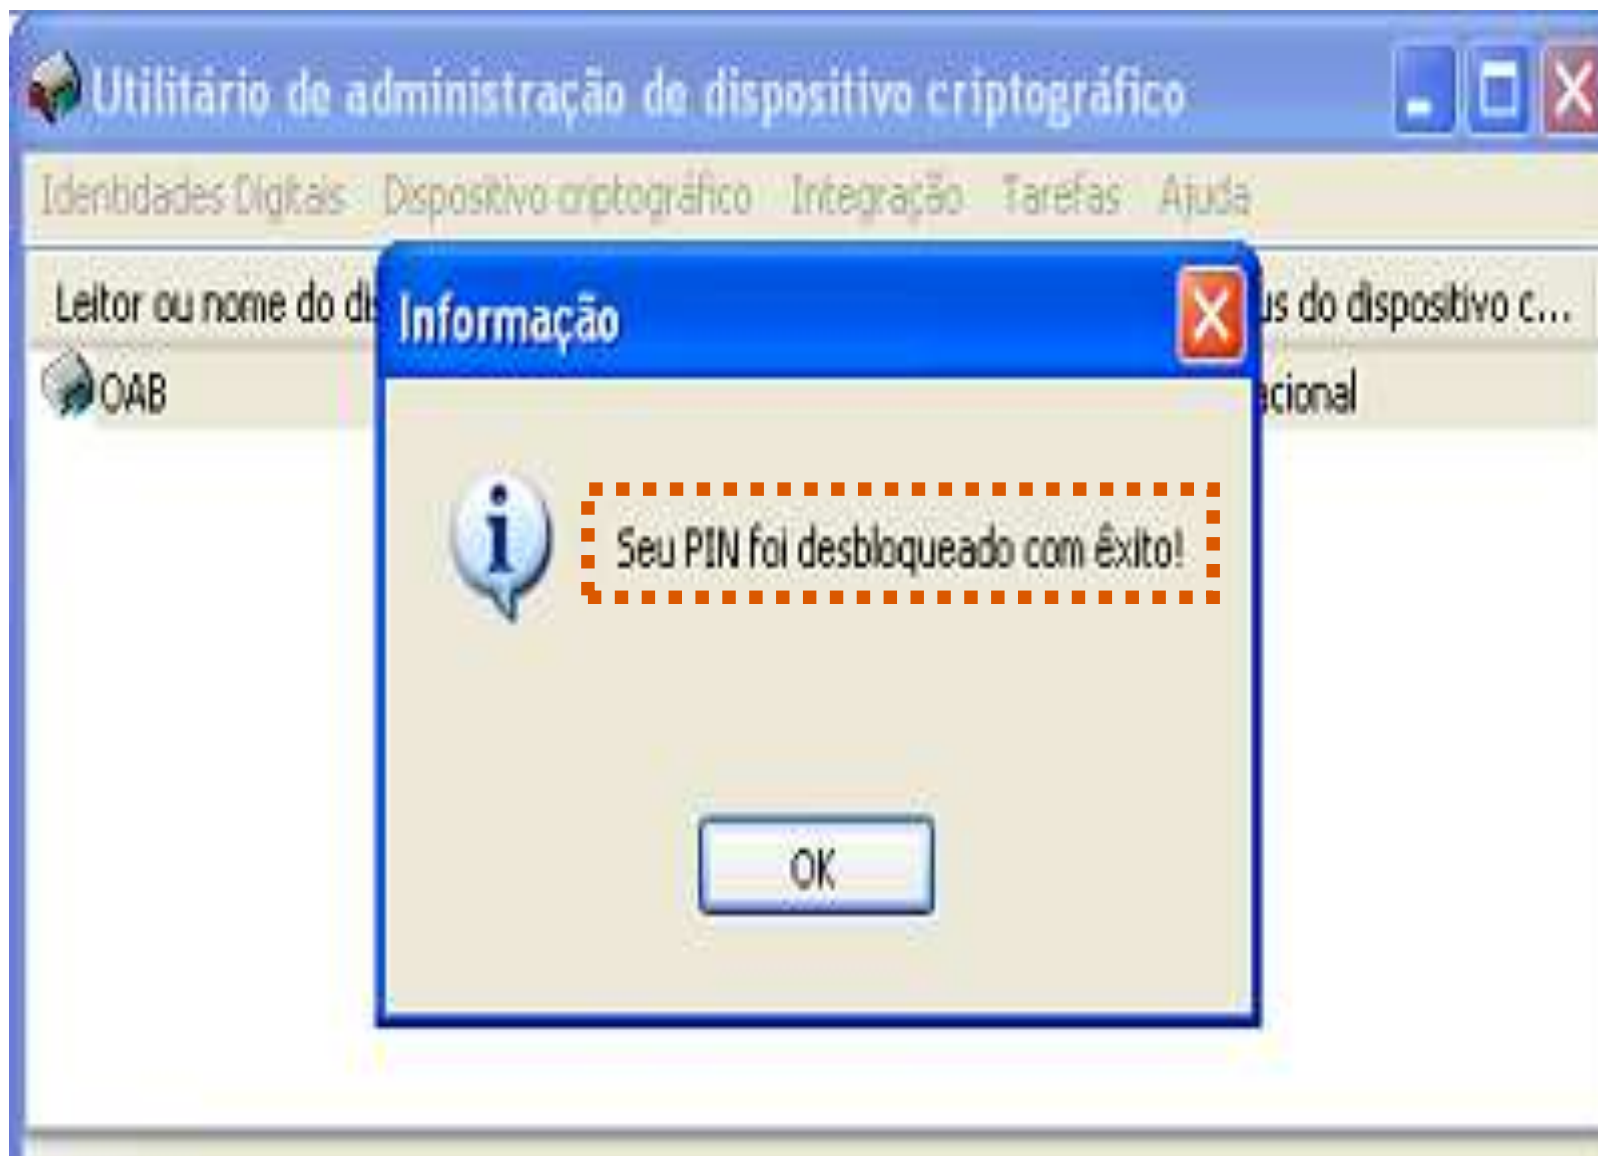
Utilitário de administração de dispositivo criptográfico

Identidades Digitais Dispositivo criptográfico Integração Tarefas Ajuda

Leitor ou nome do di

us do dispositivo c...

OAB

cional

Informação

Seu PIN foi desbloqueado com êxito!

OK